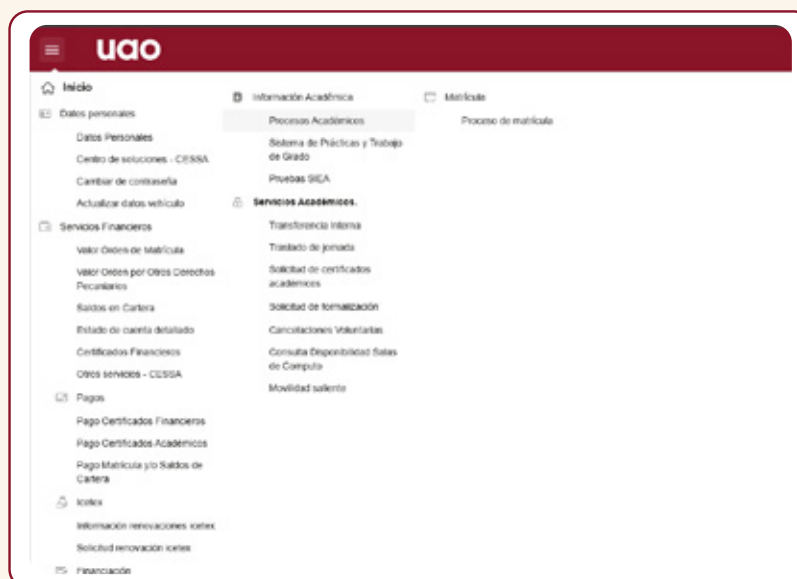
uao

Inicio

Datos personales

Datos Personales

Centro de soluciones - CESSA

Cambiar de contraseña

Actualizar datos vehículo

Servicios Financieros

Valor Orden de Matrícula

Valor Orden por Otros Derechos Pecuniarios

Saldos en Cartera

Estado de cuenta detallado

Certificados Financieros

Otros servicios - CESSA

Pagos

Pago Certificados Financieros

Pago Certificados Académicos

Pago Matrícula y/o Saldos de Cartera

Icetex

Información renovaciones icetex

Solicitud renovación icetex

Financiación

Información Académica

Procesos Académicos

Sistema de Prácticas y Trabajo de Grado

Pruebas SIEA

Servicios Académicos.

Transferencia interna

Traslado de jornada

Solicitud de certificados académicos

Solicitud de formalización

Cancelaciones Voluntarias

Consulta Disponibilidad Salas de Computo

Movilidad saliente

Matrícula

Proceso de matrícula